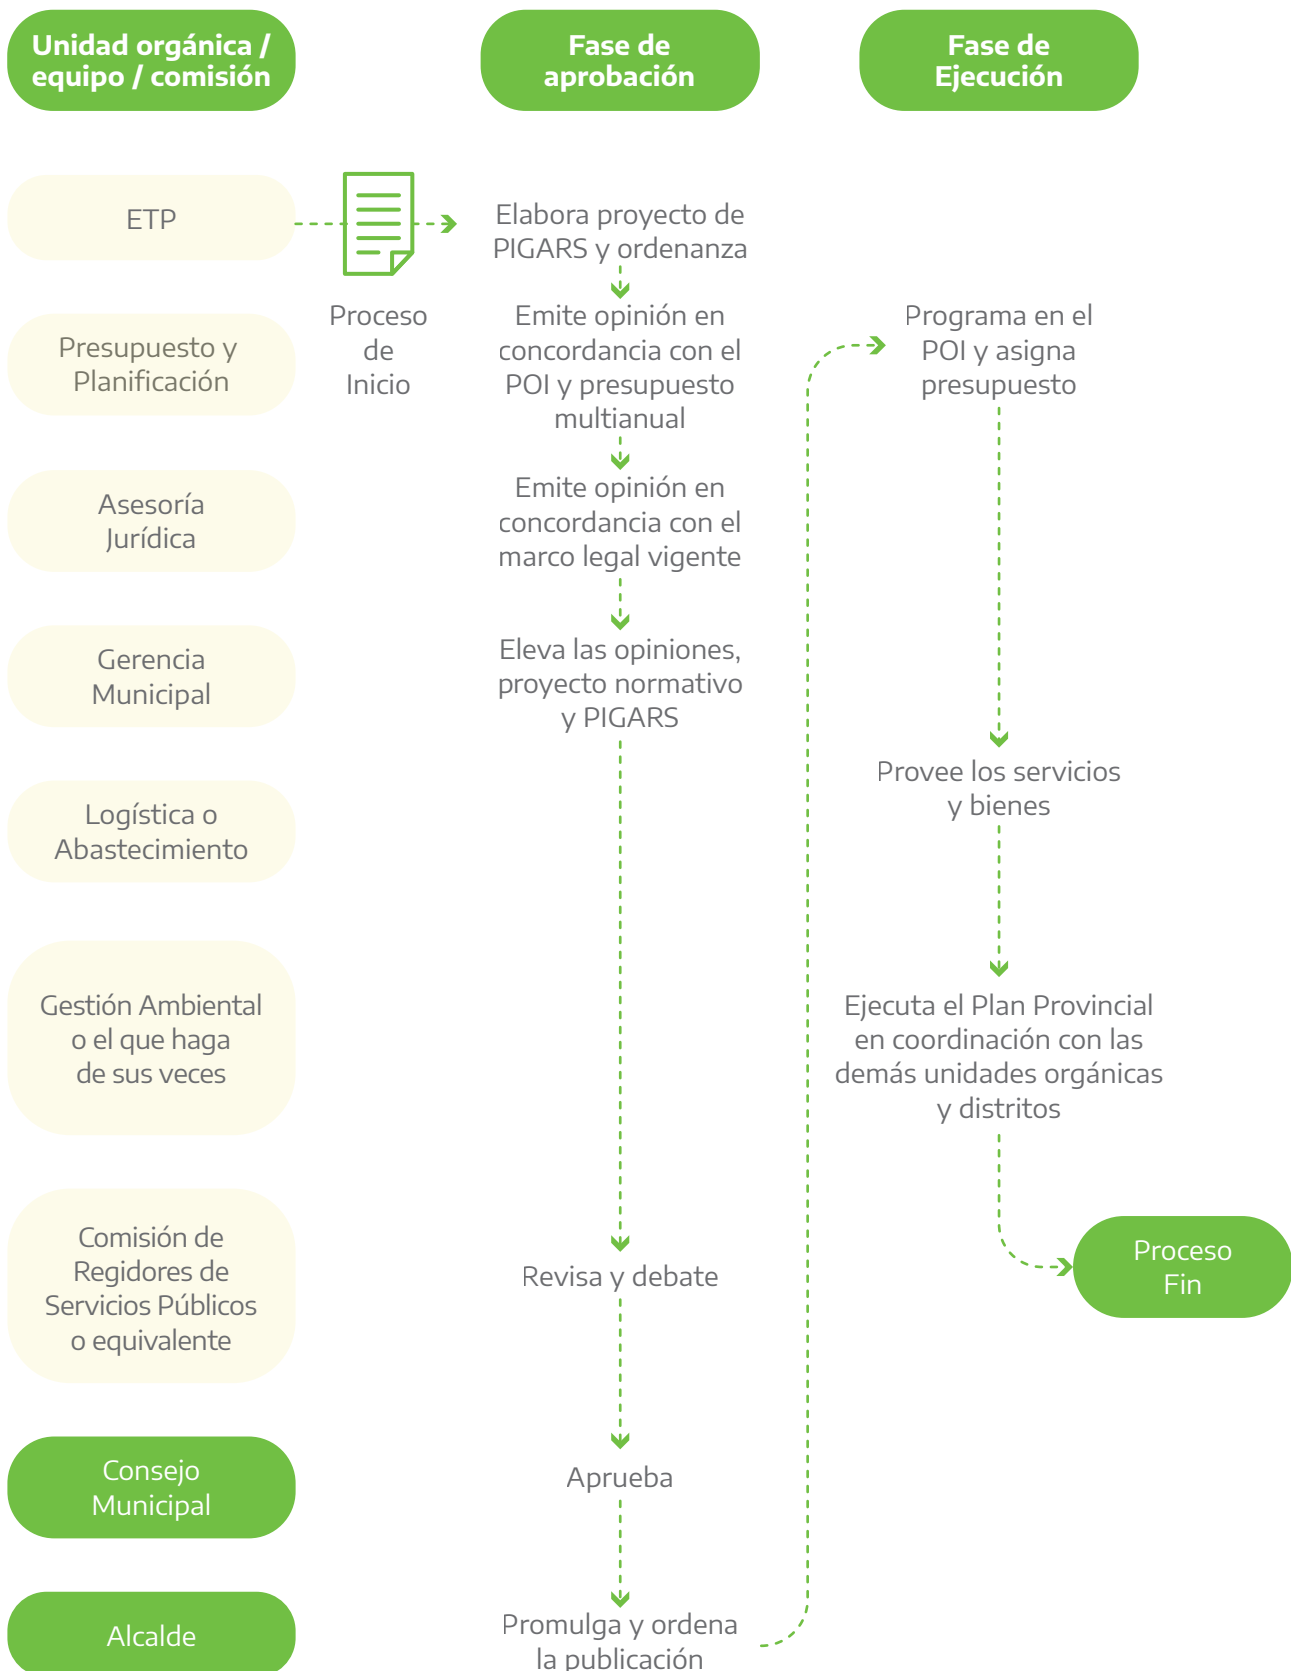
Unidad orgánica / equipo / comisión

Fase de aprobación

Fase de Ejecución

ETP

Proceso de Inicio

Elabora proyecto de PIGARS y ordenanza

Presupuesto y Planificación

Emite opinión en concordancia con el POI y presupuesto multianual

Programa en el POI y asigna presupuesto

Asesoría Jurídica

Emite opinión en concordancia con el marco legal vigente

Gerencia Municipal

Eleva las opiniones, proyecto normativo y PIGARS

Logística o Abastecimiento

Provee los servicios y bienes

Gestión Ambiental o el que haga de sus veces

Ejecuta el Plan Provincial en coordinación con las demás unidades orgánicas y distritos

Comisión de Regidores de Servicios Públicos o equivalente

Revisa y debate

Proceso Fin

Consejo Municipal

Aprueba

Alcalde

Promulga y ordena la publicación